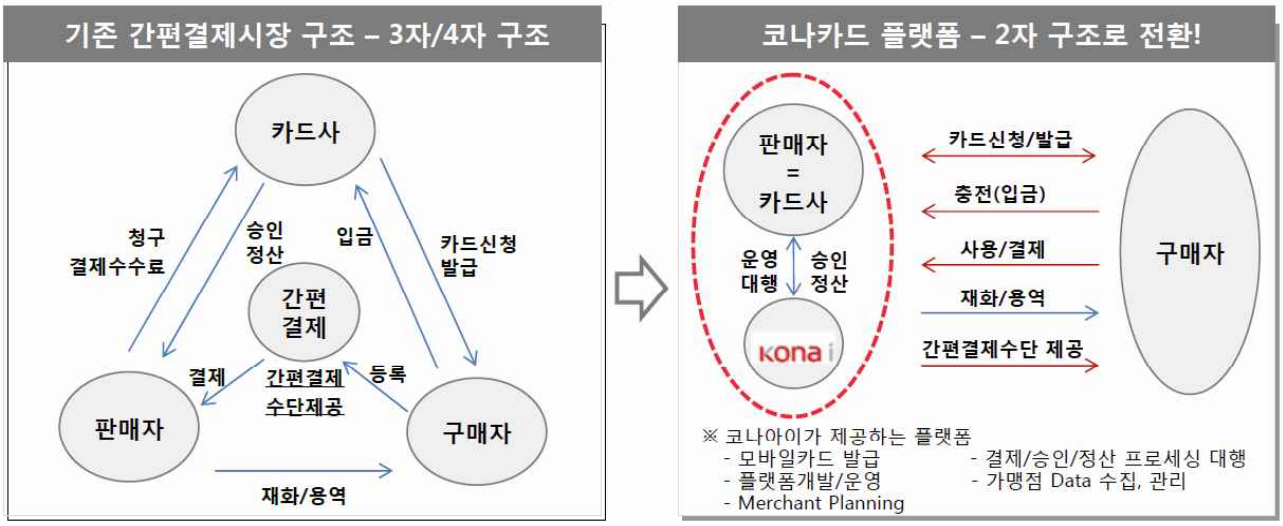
기존 간편결제시장 구조 – 3자/4자 구조

카드사

청구
결제수수료

승인
정산

입금

카드신청
발급

간편
결제

결제

간편결제
수단제공

등록

판매자

구매자

재화/용역

코나카드 플랫폼 – 2자 구조로 전환!

판매자
=
카드사

운영
대행

승인
정산

kona i

카드신청/발급

충전(입금)

사용/결제

재화/용역

간편결제수단 제공

구매자

※ 코나아이가 제공하는 플랫폼
- 모바일카드 발급
- 플랫폼개발/운영
- Merchant Planning
- 결제/승인/정산 프로세싱 대행
- 가맹점 Data 수집, 관리